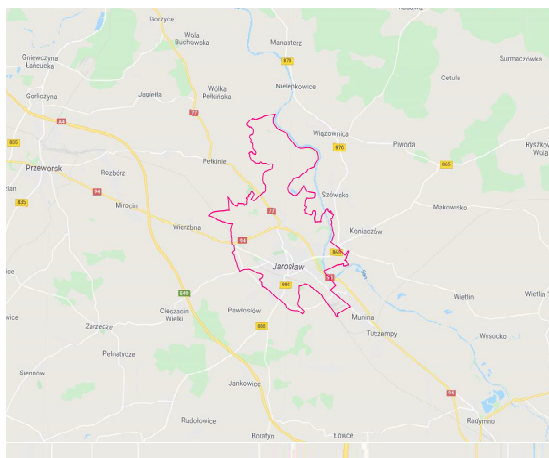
Gorzyce
Wola Buchowska
Gniewczyna Łańcucka
Monasterz
Surmaczówka
Gorliczyna
Jagiełła
Wólka Pełkińska
Niedźwiedź
Cetula
Wiązownica
Piwoda
Ryszkowa Wola
Przeworsk
Rozbórz
Pełkinie
Szówsko
Mirocin
Manasterz
Koniaczów
Wierzbna
Jarosław
Wietlin
Cieszacin Wielki
Pawłosiów
Munina
Zarzecze
Tuczempy
Wysocko
Pełnatycze
Jankowice
Rudołowice
Radymno
Koniaczów
77
94
870
865
835
865
94
77
4
4
880
880
94
Wola
Wietlin
Siennów